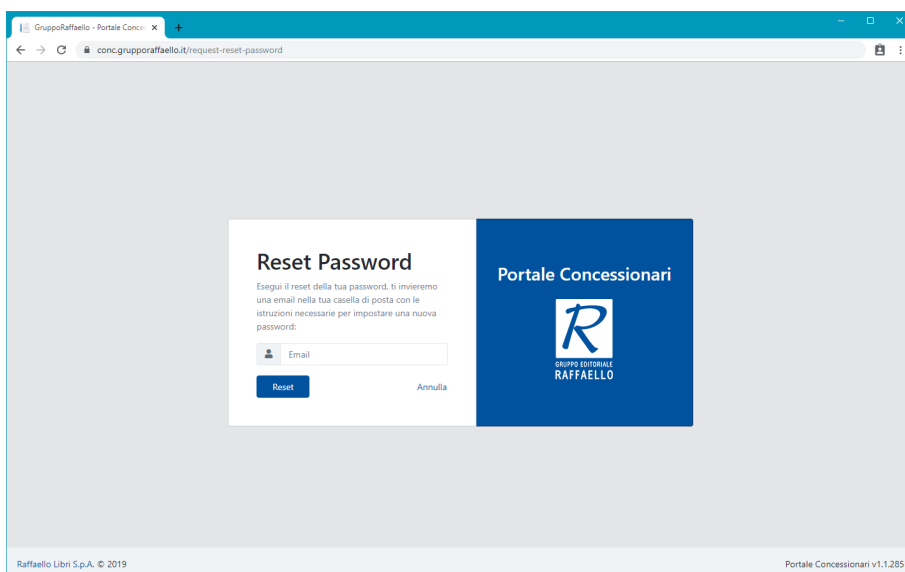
GruppoRaffaello - Portale Conce

conc.grupporaffaello.it/request-reset-password

Reset Password

Esegui il reset della tua password. ti invieremo una email nella tua casella di posta con le istruzioni necessarie per impostare una nuova password:

Email

Reset

Annulla

Portale Concessionari

R

GRUPPO EDITORIALE
RAFFAELLO

Raffaello Libri S.p.A. © 2019

Portale Concessionari v1.1.285